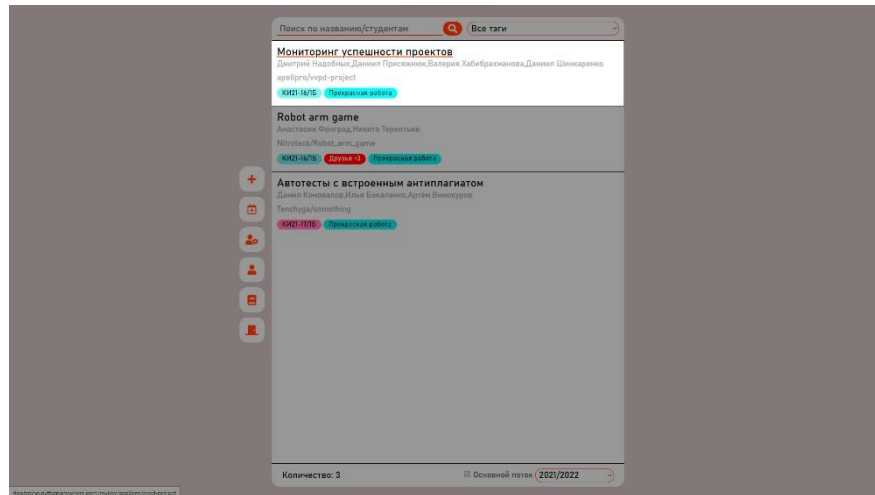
Поиск по названию/студентам

Все тэги

Мониторинг успешности проектов
Дмитрий Надобных,Даниил Присяжнюк,Валерия Хабибрахманова,Даниил Шинкаренко
apelipro/vvpd-project
КИ21-16/1Б Прекрасная работа

Robot arm game
Анастасия Фенград,Никита Терентьев
Nitrelacs/Robot_arm_game
КИ21-16/1Б Друзья <3 Прекрасная работа

Автотесты с встроенным антиплагиатом
Данил Коновалов,Илья Бокаленко,Артём Винокуров
Tenchyga/something
КИ21-17/1Б Прекрасная работа

Количество: 3

Основной поток 2021/2022

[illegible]